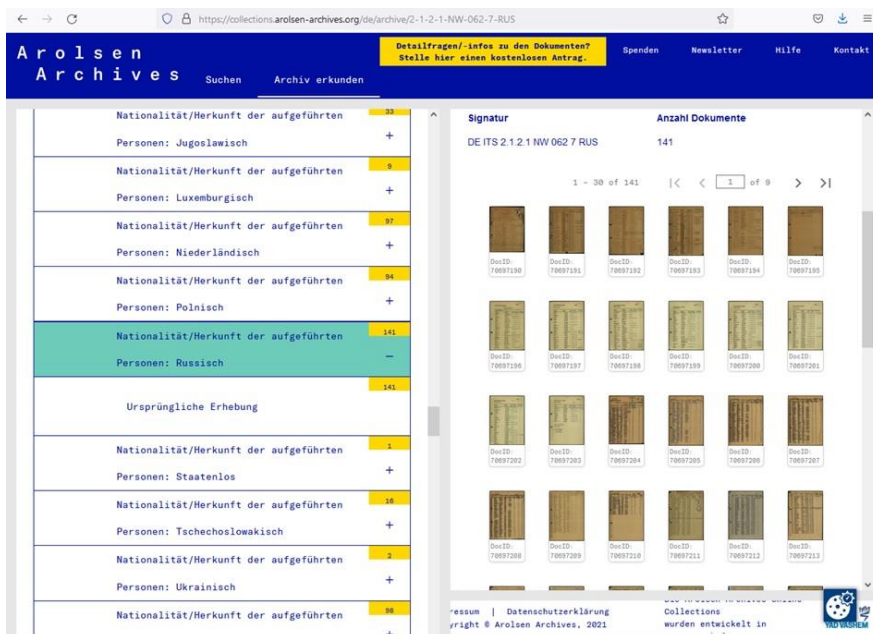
https://collections.arolsen-archives.org/de/archive/2-1-2-1-NW-062-7-RUS

Arolsen Archives

Suchen

Archiv erkunden

Detailfragen/-infos zu den Dokumenten? Stelle hier einen kostenlosen Antrag.

Spenden

Newsletter

Hilfe

Kontakt

Nationalität/Herkunft der aufgeführten Personen: Jugoslawisch
33
+

Nationalität/Herkunft der aufgeführten Personen: Luxemburgisch
9
+

Nationalität/Herkunft der aufgeführten Personen: Niederländisch
97
+

Nationalität/Herkunft der aufgeführten Personen: Polnisch
94
+

Nationalität/Herkunft der aufgeführten Personen: Russisch
141
−

Ursprüngliche Erhebung
141

Nationalität/Herkunft der aufgeführten Personen: Staatenlos
1
+

Nationalität/Herkunft der aufgeführten Personen: Tschechoslowakisch
16
+

Nationalität/Herkunft der aufgeführten Personen: Ukrainisch
2
+

Nationalität/Herkunft der aufgeführten
98
+

Signatur
Anzahl Dokumente
DE ITS 2.1.2.1 NW 062 7 RUS
141

1 - 30 of 141
1 of 9

DocID: 70697190
DocID: 70697191
DocID: 70697192
DocID: 70697193
DocID: 70697194
DocID: 70697195
DocID: 70697196
DocID: 70697197
DocID: 70697198
DocID: 70697199
DocID: 70697200
DocID: 70697201
DocID: 70697202
DocID: 70697203
DocID: 70697204
DocID: 70697205
DocID: 70697206
DocID: 70697207
DocID: 70697208
DocID: 70697209
DocID: 70697210
DocID: 70697211
DocID: 70697212
DocID: 70697213

ressum | Datenschutzerklärung
yright © Arolsen Archives, 2021

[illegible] Collections wurden entwickelt in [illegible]

YAD VASHEM